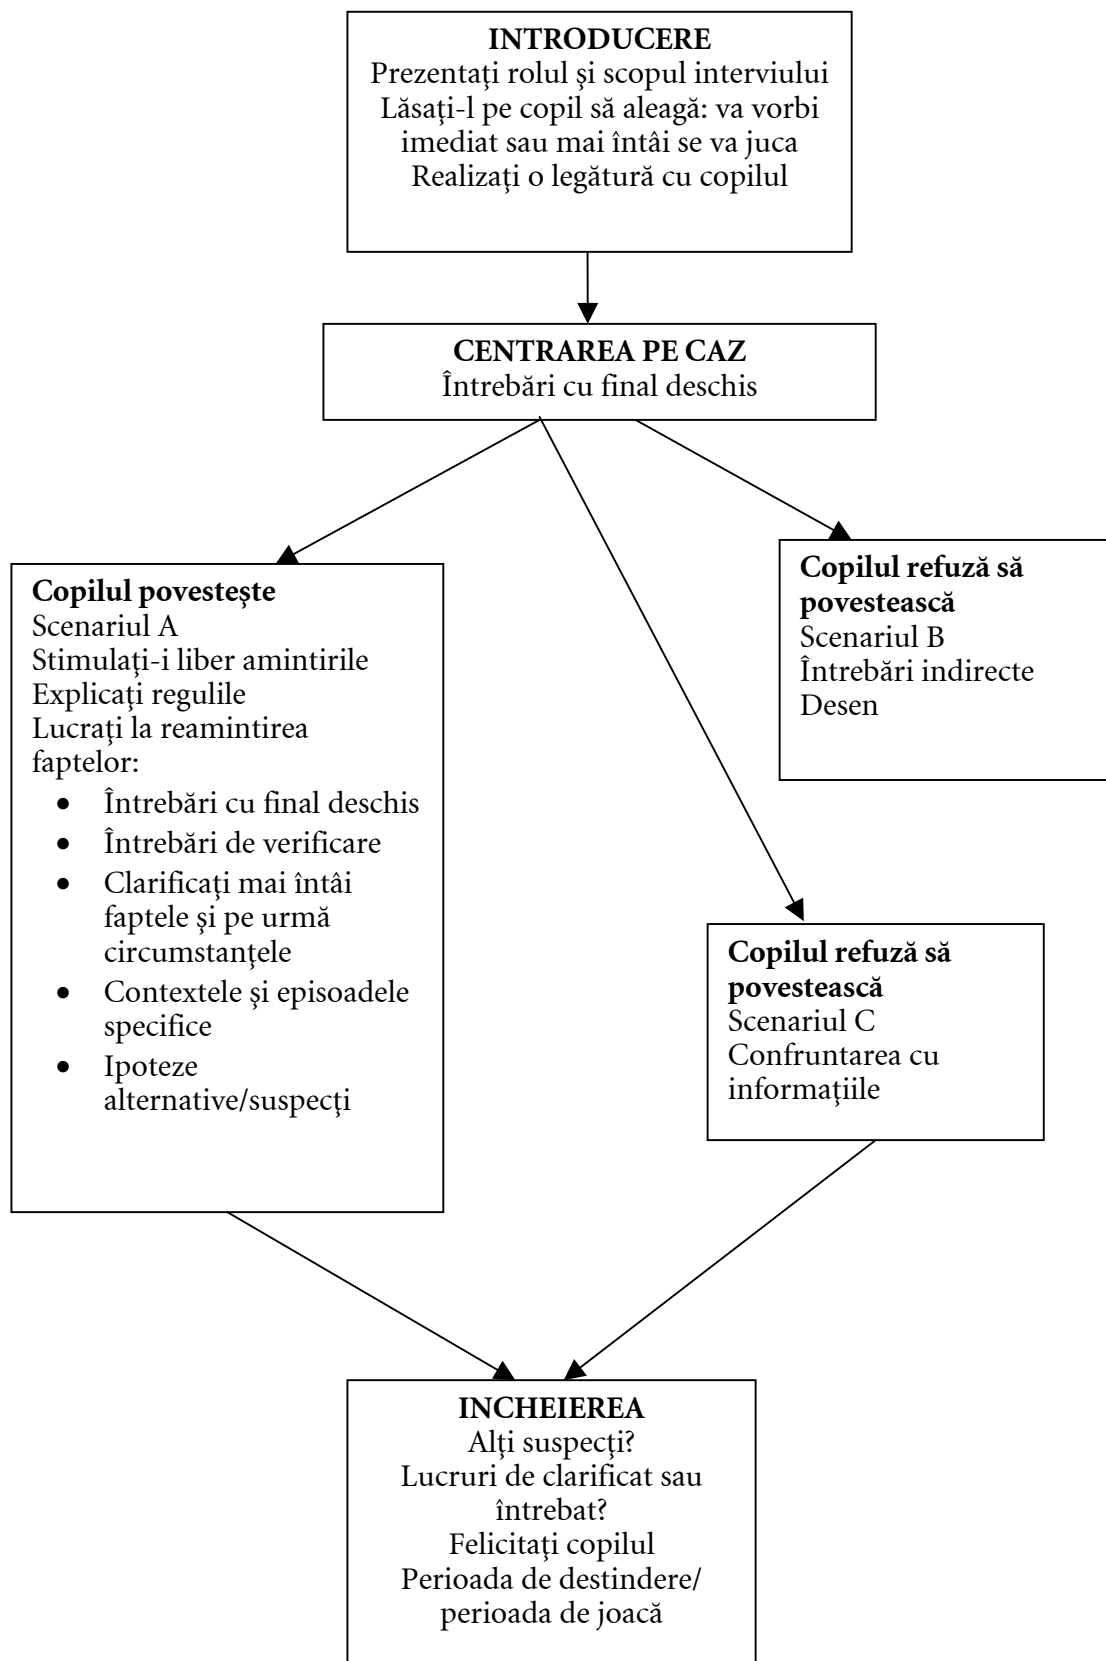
**INTRODUCERE**
Prezentaţi rolul şi scopul interviului
Lăsaţi-l pe copil să aleagă: va vorbi imediat sau mai întâi se va juca
Realizaţi o legătură cu copilul

**CENTRAREA PE CAZ**
Întrebări cu final deschis

**Copilul povesteşte**
Scenariul A
Stimulaţi-i liber amintirile
Explicaţi regulile
Lucraţi la reamintirea faptelor:
- Întrebări cu final deschis
- Întrebări de verificare
- Clarificaţi mai întâi faptele şi pe urmă circumstanţele
- Contextele şi episoadele specifice
- Ipoteze alternative/suspecţi

**Copilul refuză să povestească**
Scenariul B
Întrebări indirecte
Desen

**Copilul refuză să povestească**
Scenariul C
Confruntarea cu informaţiile

**INCHEIEREA**
Alţi suspecţi?
Lucruri de clarificat sau întrebat?
Felicitaţi copilul
Perioada de destindere/ perioada de joacă